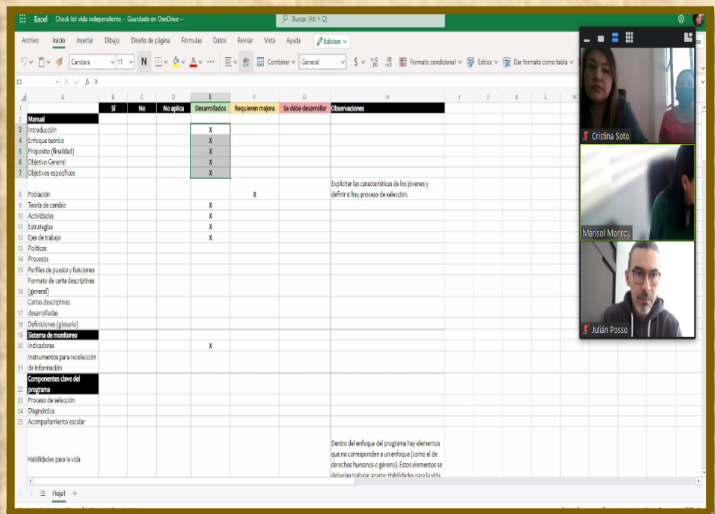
Excel Check list vida independiente - Guardado en OneDrive

Buscar (Alt + Q)

Archivo Inicio Insertar Dibujo Diseño de página Fórmulas Datos Revisar Vista Ayuda Edición

Candara 11 N General Combinar Formato condicional Estilos Dar formato como tabla

E3

| | A | B | C | D | E | F | G | H |
|---|---|---|---|---|---|---|---|---|
| 1 | | Sí | No | No aplica | Desarrollados | Requieren mejora | Se debe desarrollar | Observaciones |
| 2 | Manual | | | | | | | |
| 3 | Introducción | | | | X | | | |
| 4 | Enfoque teórico | | | | X | | | |
| 5 | Próposito (finalidad) | | | | X | | | |
| 6 | Objetivo General | | | | X | | | |
| 7 | Objetivos específicos | | | | X | | | |
| 8 | Población | | | | | X | | Explicitar las características de los jóvenes y definir si hay proceso de selección. |
| 9 | Teoría de cambio | | | | X | | | |
| 10 | Actividades | | | | X | | | |
| 11 | Estrategias | | | | X | | | |
| 12 | Ejes de trabajo | | | | X | | | |
| 13 | Políticas | | | | | | | |
| 14 | Procesos | | | | | | | |
| 15 | Perfiles de puesto y funciones | | | | | | | |
| 16 | Formato de carta descriptivas (general) | | | | | | | |
| 17 | Cartas descriptivas desarrolladas | | | | | | | |
| 18 | Definiciones (glosario) | | | | | | | |
| 19 | Sistema de monitoreo | | | | | | | |
| 20 | Indicadores | | | | X | | | |
| 21 | Instrumentos para recolección de información | | | | | | | |
| 22 | Componentes clave del programa | | | | | | | |
| 23 | Proceso de selección | | | | | | | |
| 24 | Diagnóstico | | | | | | | |
| 25 | Acompañamiento escolar | | | | | | | |
| | Habilidades para la vida | | | | | | | Dentro del enfoque del programa hay elementos que no corresponden a un enfoque (como el de derechos humanos o género). Estos elementos se deberían trabajar aparte: Habilidades para la vida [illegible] |

Hoja1 +

Cristina Soto
Marisol Monroy
Julián Posso